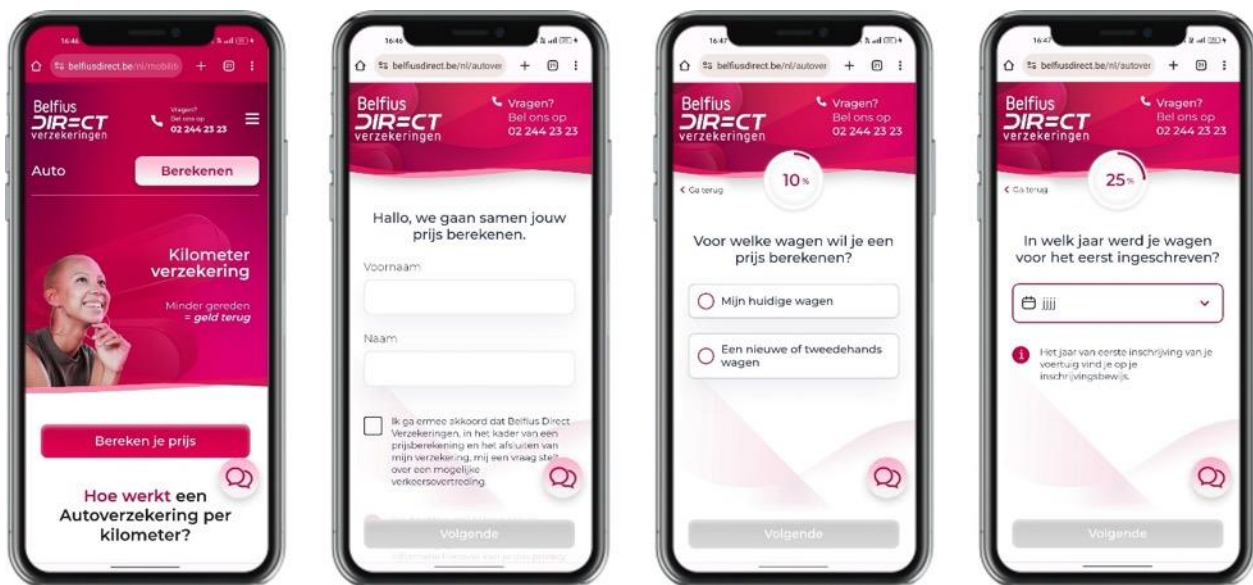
16:46

belfiusdirect.be/nl/mobilit

Belfius
DIRECT
verzekeringen

Vragen?
Bel ons op
02 244 23 23

Auto

Berekenen

Kilometer verzekering

Minder gereden
= geld terug

Bereken je prijs

Hoe werkt een Autoverzekering per kilometer?

16:46

belfiusdirect.be/nl/autover

Belfius
DIRECT
verzekeringen

Vragen?
Bel ons op
02 244 23 23

Hallo, we gaan samen jouw prijs berekenen.

Voornaam

Naam

Ik ga ermee akkoord dat Belfius Direct Verzekeringen, in het kader van een prijsberekening en het afsluiten van mijn verzekering, mij een vraag stelt over een mogelijke verkeersovertreding.

Volgende

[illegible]

16:47

belfiusdirect.be/nl/autover

Belfius
DIRECT
verzekeringen

Vragen?
Bel ons op
02 244 23 23

< Ga terug

10%

Voor welke wagen wil je een prijs berekenen?

Mijn huidige wagen

Een nieuwe of tweedehands wagen

Volgende

16:47

belfiusdirect.be/nl/autover

Belfius
DIRECT
verzekeringen

Vragen?
Bel ons op
02 244 23 23

< Ga terug

25%

In welk jaar werd je wagen voor het eerst ingeschreven?

jjjj

Het jaar van eerste inschrijving van je voertuig vind je op je inschrijvingsbewijs.

Volgende